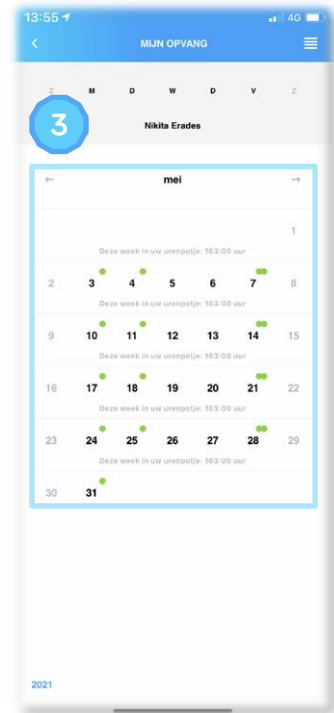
13:55 4G

MIJN OPVANG

Z M D W D V Z

3

Nikita Erades

← mei →

1

Deze week in uw urenpotje: 163:00 uur

2 3 4 5 6 7 8

Deze week in uw urenpotje: 163:00 uur

9 10 11 12 13 14 15

Deze week in uw urenpotje: 163:00 uur

16 17 18 19 20 21 22

Deze week in uw urenpotje: 163:00 uur

23 24 25 26 27 28 29

Deze week in uw urenpotje: 163:00 uur

30 31

2021